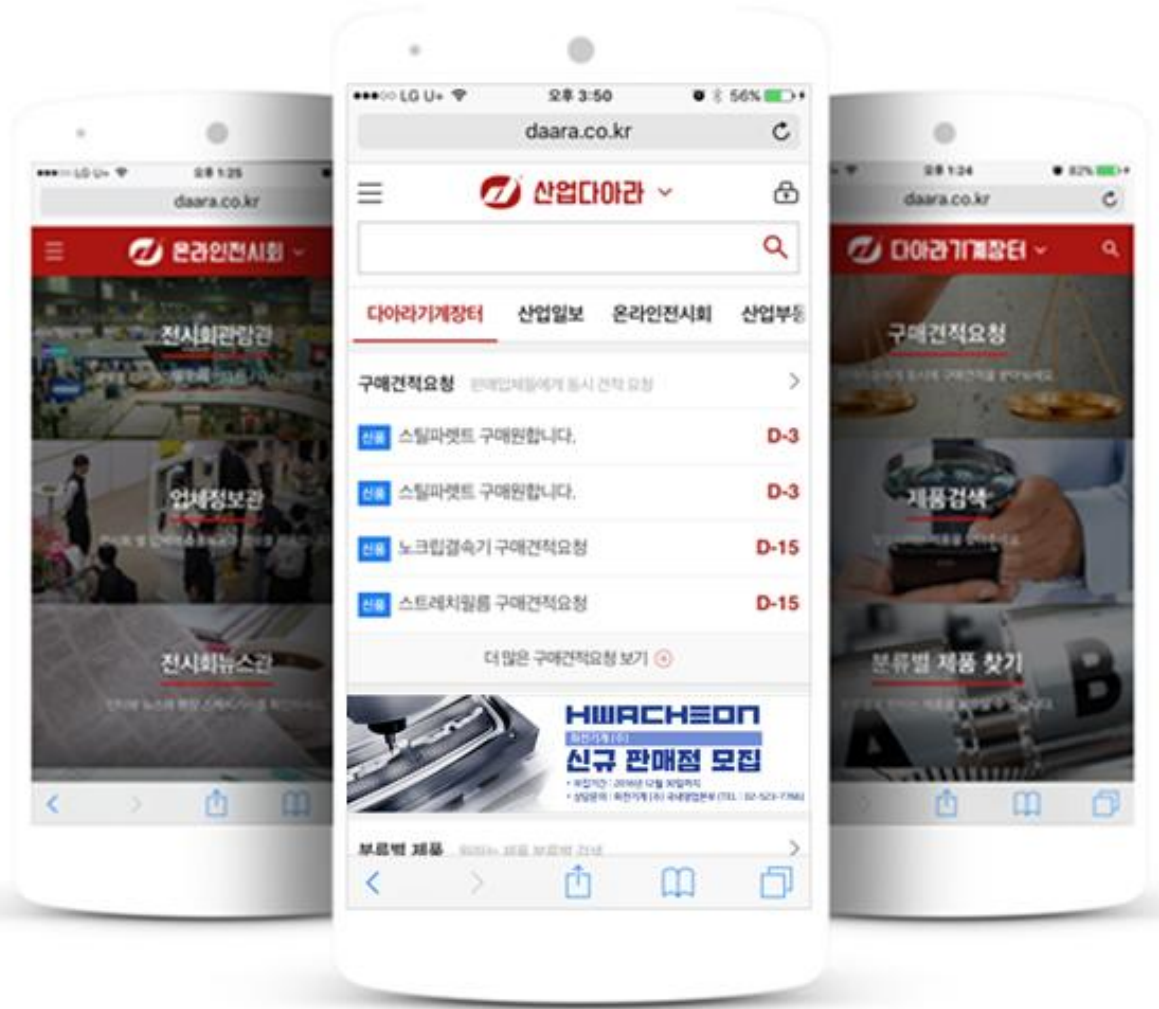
●●●○○ LG U+ 오후 1:25
daara.co.kr
온라인전시회
전시회관람관
업체정보관
전시회뉴스관

●●●○○ LG U+ 오후 3:50 56%
daara.co.kr
산업다아라
다아라기계장터 산업일보 온라인전시회 산업부
구매견적요청 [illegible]
신품 스틸파렛트 구매원합니다. D-3
신품 스틸파렛트 구매원합니다. D-3
신품 노크립결속기 구매견적요청 D-15
신품 스트레치필름 구매견적요청 D-15
더 많은 구매견적요청 보기
HWACHEON
화천기계(주)
신규 판매점 모집
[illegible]
분류별 제품 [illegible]

오후 1:24 82%
daara.co.kr
다아라기계장터
구매견적요청
제품검색
분류별 제품 찾기